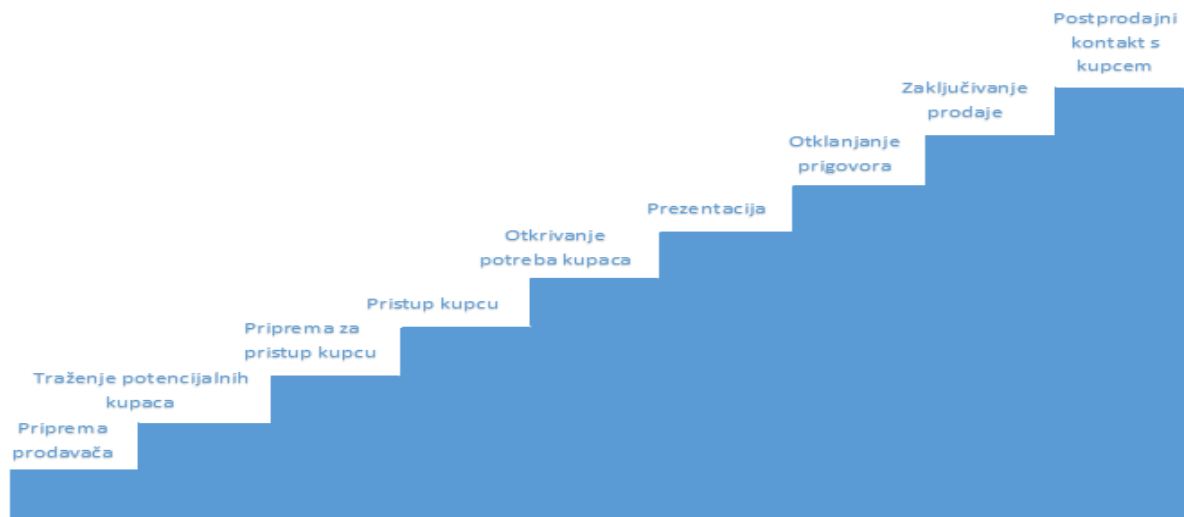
Priprema prodavača

Traženje potencijalnih kupaca

Priprema za pristup kupcu

Pristup kupcu

Otkrivanje potreba kupaca

Prezentacija

Otklanjanje prigovora

Zaključivanje prodaje

Postprodajni kontakt s kupcem